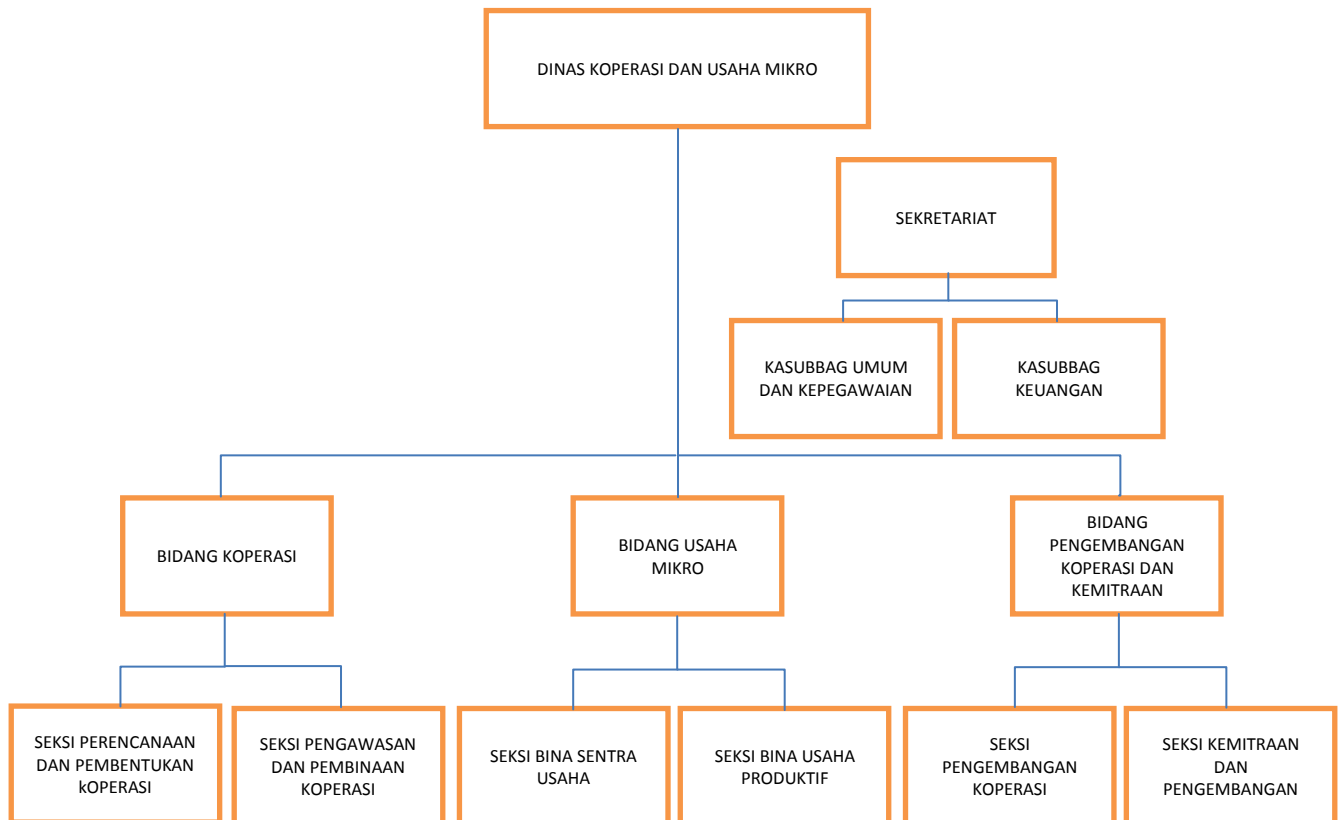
DINAS KOPERASI DAN USAHA MIKRO

SEKRETARIAT

KASUBBAG UMUM DAN KEPEGAWAIAN

KASUBBAG KEUANGAN

BIDANG KOPERASI

BIDANG USAHA MIKRO

BIDANG PENGEMBANGAN KOPERASI DAN KEMITRAAN

SEKSI PERENCANAAN DAN PEMBENTUKAN kOPERASI

SEKSI PENGAWASAN DAN PEMBINAAN KOPERASI

SEKSI BINA SENTRA USAHA

SEKSI BINA USAHA PRODUKTIF

SEKSI PENGEMBANGAN KOPERASI

SEKSI KEMITRAAN DAN PENGEMBANGAN